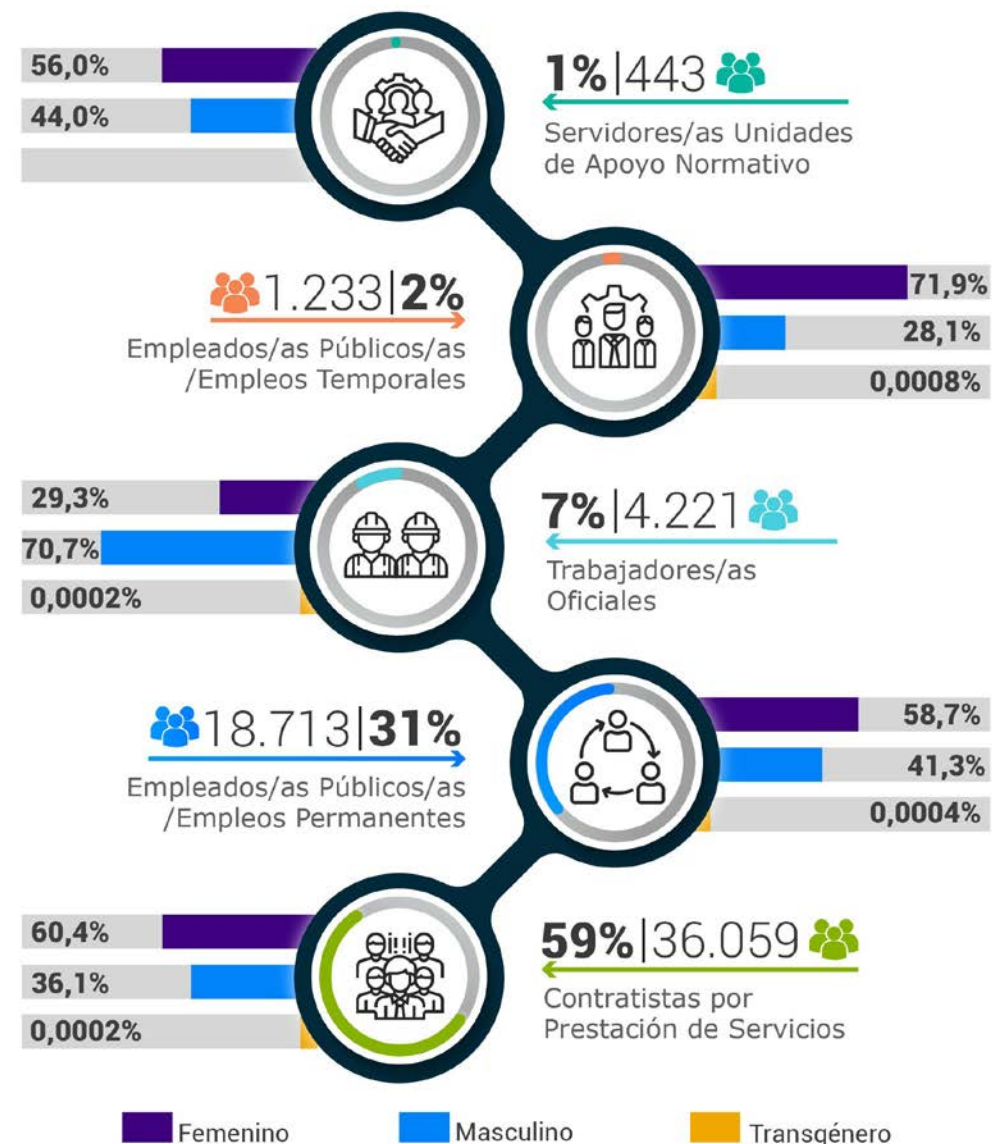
56,0%
44,0%

1%|443
Servidores/as Unidades de Apoyo Normativo

1.233|2%
Empleados/as Públicos/as /Empleos Temporales

71,9%
28,1%
0,0008%

29,3%
70,7%
0,0002%

7%|4.221
Trabajadores/as Oficiales

18.713|31%
Empleados/as Públicos/as /Empleos Permanentes

58,7%
41,3%
0,0004%

60,4%
36,1%
0,0002%

59%|36.059
Contratistas por Prestación de Servicios

Femenino
Masculino
Transgénero